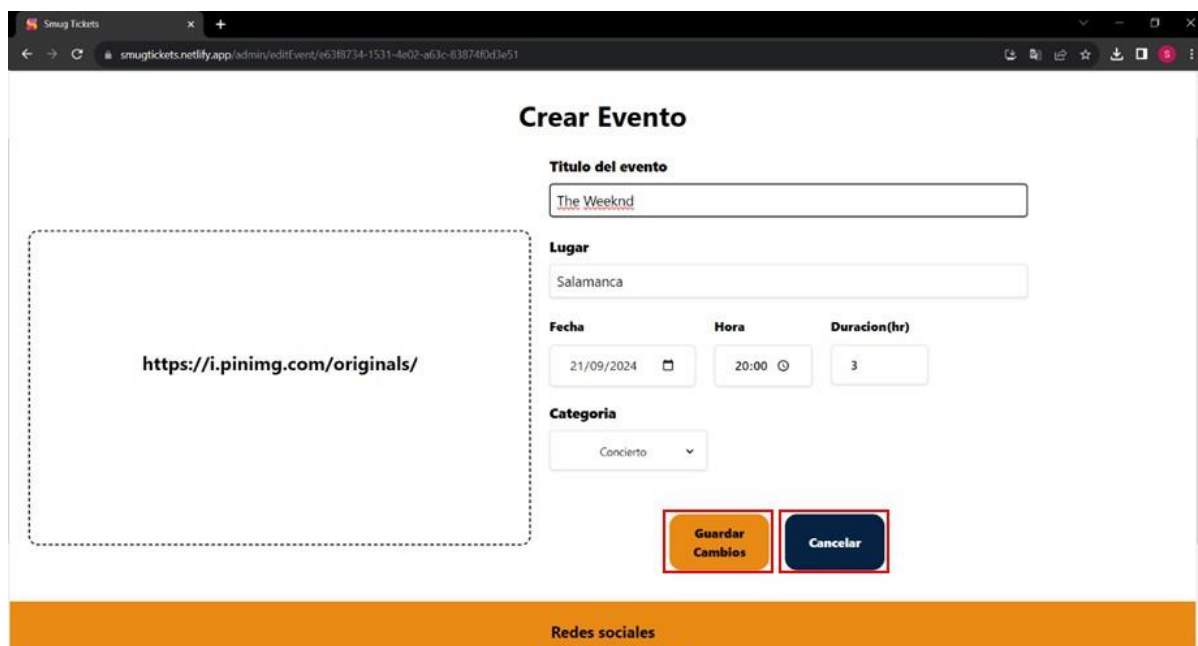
Smug Tickets

smugtickets.netlify.app/admin/editEvent/e63f8734-1531-4e02-a63c-83874f0d3e51

Crear Evento

https://i.pinimg.com/originals/

Titulo del evento

The Weeknd

Lugar

Salamanca

Fecha

21/09/2024

Hora

20:00

Duracion(hr)

3

Categoria

Concierto

Guardar Cambios

Cancelar

Redes sociales